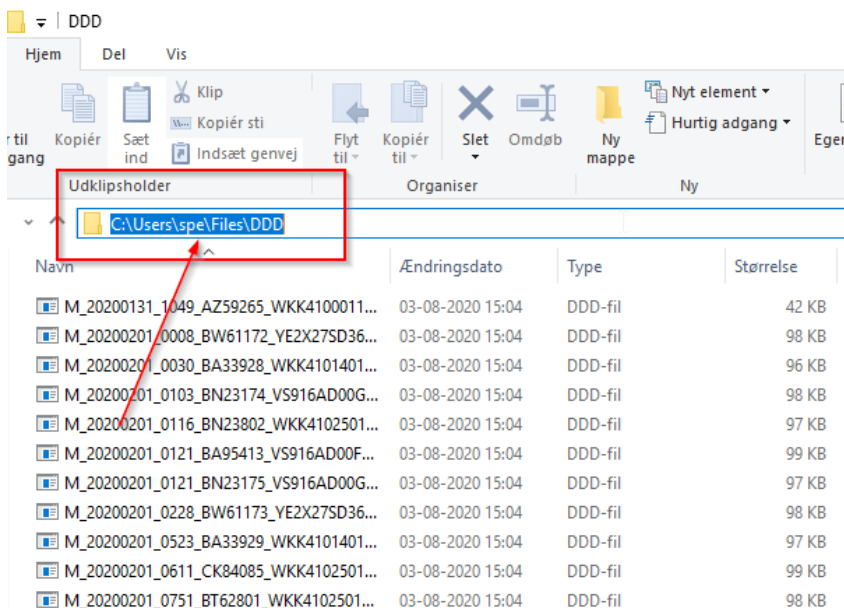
DDD

Hjem Del Vis

r til gang Kopiér Sæt ind Klip Kopiér sti Indsæt genvej

Udklipsholder

Flyt til Kopiér til Slet Omdøb Ny mappe

Organiser

Nyt element Hurtig adgang

Ny

Eger

C:\Users\spe\Files\DDD

| Navn | Ændringsdato | Type | Størrelse |
|---|---|---|---|
| M_20200131_1049_AZ59265_WKK4100011... | 03-08-2020 15:04 | DDD-fil | 42 KB |
| M_20200201_0008_BW61172_YE2X27SD36... | 03-08-2020 15:04 | DDD-fil | 98 KB |
| M_20200201_0030_BA33928_WKK4101401... | 03-08-2020 15:04 | DDD-fil | 96 KB |
| M_20200201_0103_BN23174_VS916AD00G... | 03-08-2020 15:04 | DDD-fil | 98 KB |
| M_20200201_0116_BN23802_WKK4102501... | 03-08-2020 15:04 | DDD-fil | 97 KB |
| M_20200201_0121_BA95413_VS916AD00F... | 03-08-2020 15:04 | DDD-fil | 99 KB |
| M_20200201_0121_BN23175_VS916AD00G... | 03-08-2020 15:04 | DDD-fil | 97 KB |
| M_20200201_0228_BW61173_YE2X27SD36... | 03-08-2020 15:04 | DDD-fil | 98 KB |
| M_20200201_0523_BA33929_WKK4101401... | 03-08-2020 15:04 | DDD-fil | 97 KB |
| M_20200201_0611_CK84085_WKK4102501... | 03-08-2020 15:04 | DDD-fil | 99 KB |
| M_20200201_0751_BT62801_WKK4102501... | 03-08-2020 15:04 | DDD-fil | 98 KB |